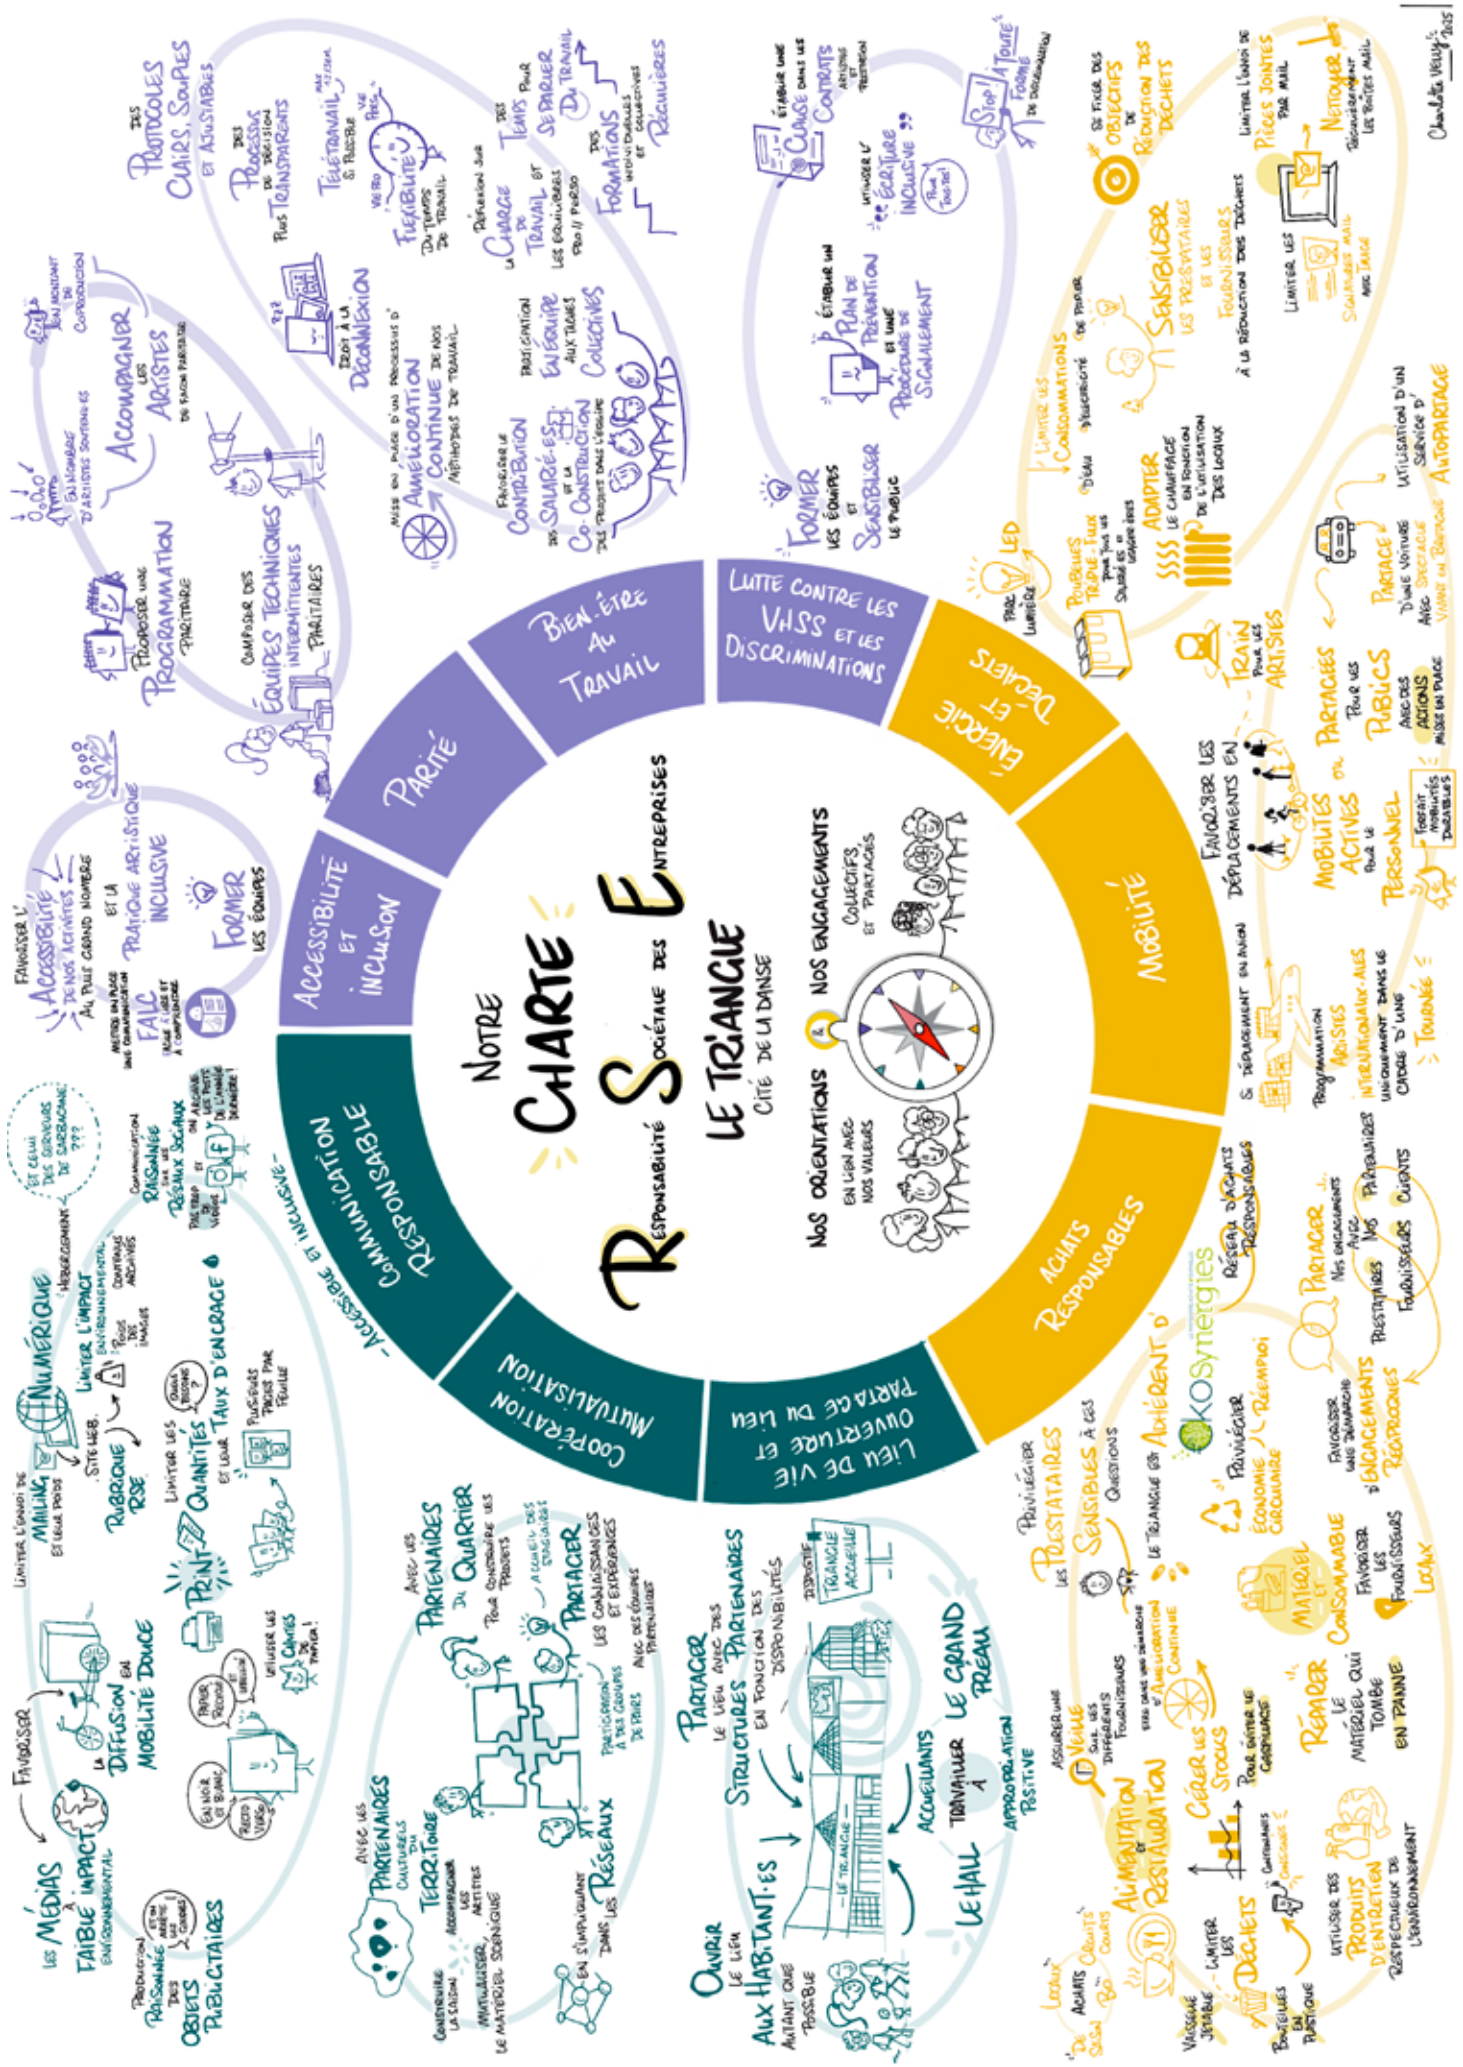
Notre
CHARTE
Responsabilité Sociétale des Entreprises
LE TRIANGLE
CITÉ DE LA DANSE

NOS ORIENTATIONS EN LIEN AVEC NOS VALEURS
& NOS ENGAGEMENTS COLLECTIFS ET PARTAGÉS

ACCESSIBILITÉ ET INCLUSION
PARITÉ
BIEN-ÊTRE AU TRAVAIL
LUTTE CONTRE LES VHSS ET LES DISCRIMINATIONS
ÉNERGIE ET DÉCHETS
MOBILITÉ
ACHATS RESPONSABLES
LIEU DE VIE OUVERTURE ET PARTAGE DU LIEU
COOPÉRATION MUTUALISATION
COMMUNICATION RESPONSABLE
- ACCESSIBLE ET INCLUSIVE -

FAVORISER L'ACCESSIBILITÉ DE NOS ACTIVITÉS AU PLUS GRAND NOMBRE ET LA PRATIQUE ARTISTIQUE INCLUSIVE
METTRE EN PLACE UNE COMMUNICATION FALC FACILE À LIRE ET À COMPRENDRE
FORMER LES ÉQUIPES

PROPOSER UNE PROGRAMMATION PARITAIRE
COMPOSER DES ÉQUIPES TECHNIQUES INTERMITTENTES PARITAIRES
ACCOMPAGNER LES ARTISTES DE FAÇON PARITAIRE
AUTANT D'ARTISTES SOUTENUES EN NOMBRE
JEUNE AU MOMENT DE COPRODUCTION

DES PROTOCOLES CLAIRS, SOUPLES ET AJUSTABLES
DES PROCESSUS DE DÉCISION PLUS TRANSPARENTS
TÉLÉTRAVAIL SI POSSIBLE
VIE PERSO VIE PRO
FLEXIBILITÉ DU TEMPS DE TRAVAIL
DROIT À LA DÉCONNEXION
DES TEMPS POUR SÉPARER TRAVAIL ET PERSO
RÉFLEXION SUR LA CHARGE DE TRAVAIL ET LES ÉQUILIBRES PRO // PERSO
DES FORMATIONS INDIVIDUELLES ET COLLECTIVES RÉGULIÈRES
MISE EN PLACE D'UN PROCESSUS D'AMÉLIORATION CONTINUE DE NOS MÉTHODES DE TRAVAIL
FAVORISER LA CONTRIBUTION DES SALARIÉ·ES ET LA CO-CONSTRUCTION DES PROJETS DANS L'ÉQUIPE
PARTICIPATION EN ÉQUIPE AUX TÂCHES COLLECTIVES

ÉTABLIR UNE CLAUSE DANS LES CONTRATS ARTISTES PRESTATION
UTILISER L'ÉCRITURE INCLUSIVE
POUR TOUS·TES
STOP! À TOUTE FORME DE DISCRIMINATION
ÉTABLIR UN PLAN DE PRÉVENTION ET UNE PROCÉDURE DE SIGNALEMENT
FORMER LES ÉQUIPES ET SENSIBILISER LE PUBLIC

SE FIXER DES OBJECTIFS DE RÉDUCTION DES DÉCHETS
LIMITER L'ENVOI DE PIÈCES JOINTES PAR MAIL
NETTOYER RÉGULIÈREMENT LES BOÎTES MAIL
LIMITER LES SIGNATURES MAIL AVEC IMAGE
SENSIBILISER LES PRESTATAIRES ET LES FOURNISSEURS À LA RÉDUCTION DES DÉCHETS
LIMITER LES CONSOMMATIONS D'EAU D'ÉLECTRICITÉ DE PAPIER
ADAPTER LE CHAUFFAGE EN FONCTION DE L'UTILISATION DES LOCAUX
POUBELLES TRI DE TOUS POUR TOUS LES SALARIÉ·ES
PASSE LUMIÈRE LED
UTILISATION D'UN SERVICE D'AUTOPARTAGE
PARTAGE D'UNE VOITURE AVEC SPECTACLE VIVANT EN BRETAGNE
TRAIN POUR LES ARTISTES
FAVORISER LES DÉPLACEMENTS EN MOBILITÉS ACTIVES OU PARTAGÉES POUR LES PUBLICS AVEC DES ACTIONS MISES EN PLACE
POUR LE PERSONNEL
FORFAIT MOBILITÉS DURABLES
SI DÉPLACEMENT EN AVION PROGRAMMATION DES ARTISTES INTERNATIONAUX·ALES UNIQUEMENT DANS LE CADRE D'UNE TOURNÉE

RÉSEAU D'ACHATS RESPONSABLES
ÉCOSYNERGIES
LE TRIANGLE EST ADHÉRENT D'
PARTAGER NOS ENGAGEMENTS AVEC NOS PARTENAIRES PRESTATAIRES FOURNISSEURS CLIENTS
FAVORISER UNE DÉMARCHE D'ENGAGEMENTS RÉCIPROQUES
PRIVILÉGIER RÉEMPLOI ÉCONOMIE CIRCULAIRE
PRIVILÉGIER LES PRESTATAIRES SENSIBLES À CES QUESTIONS
MATÉRIEL ET CONSOMMABLE FAVORISER LES FOURNISSEURS LOCAUX
ASSURER UNE VEILLE SUR LES DIFFÉRENTS FOURNISSEURS
ÊTRE DANS UNE DÉMARCHE D'AMÉLIORATION CONTINUE
ALIMENTATION ET RESTAURATION
LOCAUX DE SAISON BIO CIRCUITS COURTS
GÉRER LES STOCKS POUR ÉVITER LE GASPILLAGE
RÉPARER LE MATÉRIEL QUI TOMBE EN PANNE
LIMITER LES DÉCHETS
VAISSELLE JETABLE
BOUTEILLES EN PLASTIQUE
CONTENANTS CONSIGNÉS
UTILISER DES PRODUITS D'ENTRETIEN RESPECTUEUX DE L'ENVIRONNEMENT

OUVRIR LE LIEU AUX HABITANT·ES AUTANT QUE POSSIBLE
PARTAGER LE LIEU AVEC DES STRUCTURES PARTENAIRES EN FONCTION DES DISPONIBILITÉS
DISPOSITIF TRIANGLE ACCUEILLE
LE TRIANGLE
LE HALL
ACCUEILLANTS
TRAVAILLER À LE GRAND PRÉAU
APPROPRIATION POSITIVE

AVEC LES PARTENAIRES CULTURELS DU TERRITOIRE
CONSTRUIRE LA SAISON
ACCOMPAGNER LES ARTISTES
MUTUALISER LE MATÉRIEL SCÉNIQUE
AVEC LES PARTENAIRES DU QUARTIER POUR CONSTRUIRE LES PROJETS
ACCUEIL DES STAGIAIRES
PARTAGER LES CONNAISSANCES ET EXPÉRIENCES AVEC DES ÉQUIPES PARTENAIRES
PARTICIPATION À DES GROUPES DE PAIRS
EN S'IMPLIQUANT DANS LES RÉSEAUX

LES MÉDIAS À FAIBLE IMPACT ENVIRONNEMENTAL
FAVORISER LA DIFFUSION EN MOBILITÉ DOUCE
PRODUCTION RAISONNÉE DES OBJETS PUBLICITAIRES
ET EN ARRÊTE LES GOODIES
LIMITER L'ENVOI DE MAILING ET LEUR POIDS
NUMÉRIQUE
LIMITER L'IMPACT ENVIRONNEMENTAL
SITE WEB
RUBRIQUE RSE
POIDS DES IMAGES
CONTENUS ARCHIVÉS
HÉBERGEMENT
EST CELUI DES SERVEURS DES SARBACANE ???
COMMUNICATION RAISONNÉE SUR LES RÉSEAUX SOCIAUX
PHOTOS ET DE VIDÉO
DE L'IMAGE
LIMITER LES QUANTITÉS ET LEUR TAUX D'ENCRAGE
PRINT
QUELS BESOINS ?
PLUSIEURS PAGES PAR FEUILLE
PAPIER RECYCLÉ
EN NOIR ET BLANC
RECTO VERSO
UTILISER LES CARTES DE VISITE
PAPIER !

Charlotte Melly 2023